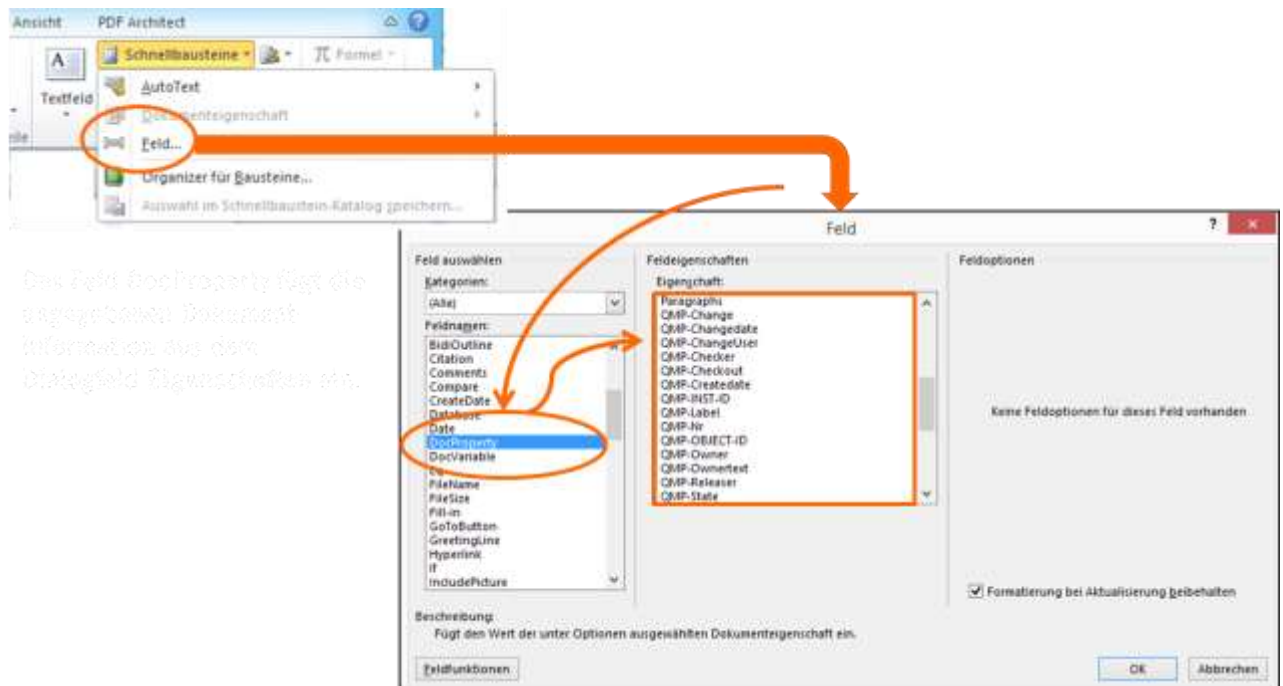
Ansicht PDF Architect

Schnellbausteine Formel

Textfeld

AutoText

Dokumenteigenschaft

Feld...

Organizer für Bausteine...

Auswahl im Schnellbaustein-Katalog speichern...

Das Feld DocProperty fügt die ausgegebenen Dokument Informationen aus dem Dialogfeld Eigenschaften ein.

Feld

Feld auswählen

Kategorien:

(Alle)

Feldnamen:

BidiOutline
Citation
Comments
Compare
CreateDate
Database
Date
DocProperty
DocVariable
Eq
FileName
FileSize
Fill-in
GoToButton
GreetingLine
Hyperlink
If
IncludePicture

Feldeigenschaften

Eigenschaft:

Paragraphs
QMP-Change
QMP-Changedate
QMP-ChangeUser
QMP-Checker
QMP-Checkout
QMP-Createdate
QMP-INST-ID
QMP-Label
QMP-Nr
QMP-OBJECT-ID
QMP-Owner
QMP-Ownertext
QMP-Releaser
QMP-State

Feldoptionen

Keine Feldoptionen für dieses Feld vorhanden

Formatierung bei Aktualisierung beibehalten

Beschreibung:

Fügt den Wert der unter Optionen ausgewählten Dokumenteigenschaft ein.

Feldfunktionen

OK

Abbrechen